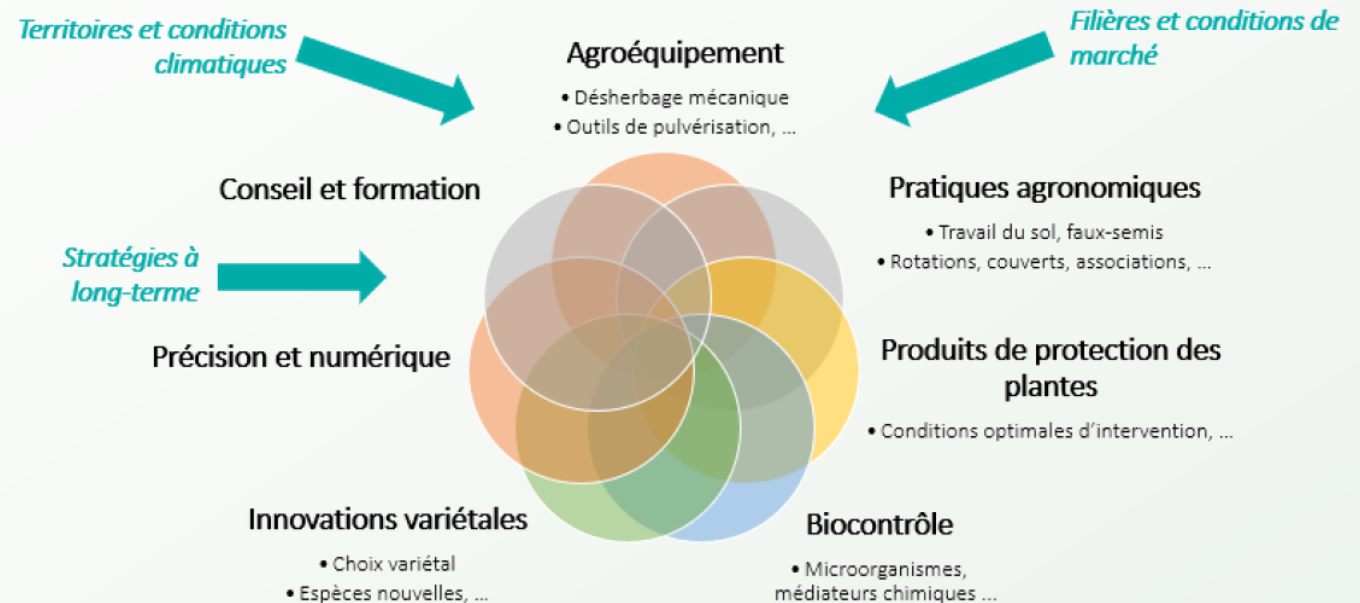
Territoires et conditions climatiques

Filières et conditions de marché

Agroéquipement
• Désherbage mécanique
• Outils de pulvérisation, ...

Conseil et formation

Pratiques agronomiques
• Travail du sol, faux-semis
• Rotations, couverts, associations, ...

Stratégies à long-terme

Précision et numérique

Produits de protection des plantes
• Conditions optimales d'intervention, ...

Innovations variétales
• Choix variétal
• Espèces nouvelles, ...

Biocontrôle
• Microorganismes, médiateurs chimiques ...